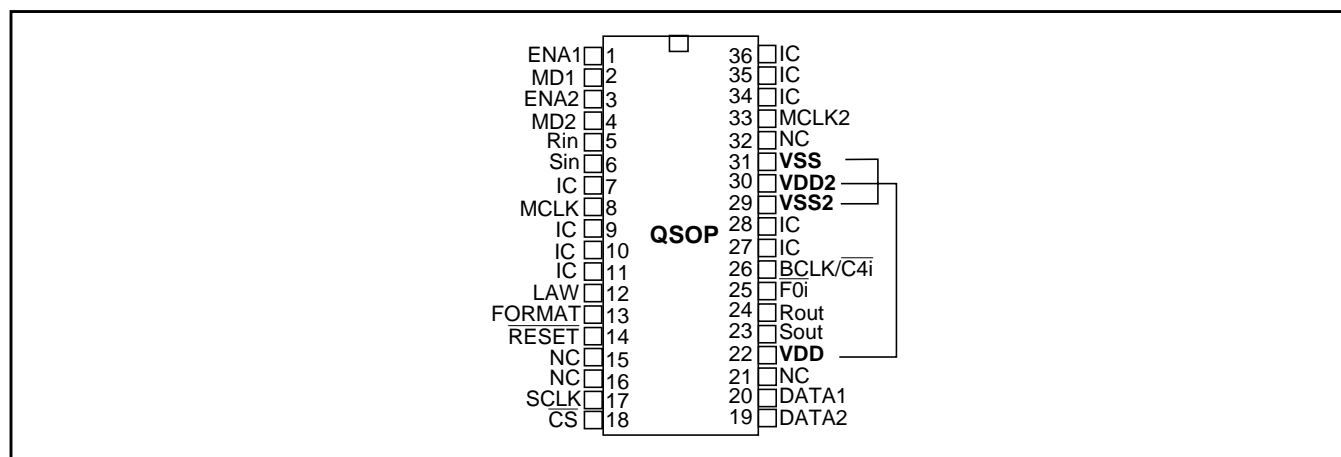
ENA1 1
MD1 2
ENA2 3
MD2 4
Rin 5
Sin 6
IC 7
MCLK 8
IC 9
IC 10
IC 11
LAW 12
FORMAT 13
$\overline{RESET}$ 14
NC 15
NC 16
SCLK 17
$\overline{CS}$ 18

QSOP

36 IC
35 IC
34 IC
33 MCLK2
32 NC
31 **VSS**
30 **VDD2**
29 **VSS2**
28 IC
27 IC
26 BCLK/$\overline{C4i}$
25 $\overline{F0i}$
24 Rout
23 Sout
22 **VDD**
21 NC
20 DATA1
19 DATA2